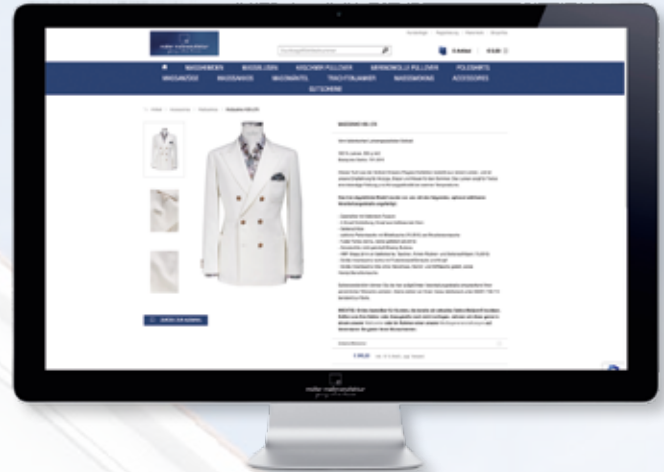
MASSHEMDEN | MASSBLUSEN | KASCHMIR PULLOVER | MERINOWOLLE PULLOVER | POLOSHIRTS
MASSANZÜGE | MASSSAKKOS | MASSMÄNTEL | TRACHTENJANKER | MASSSMOKING | ACCESSOIRES
GUTSCHEINE

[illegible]

MASSSAKKO WL-270

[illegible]

€ 349,00

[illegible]